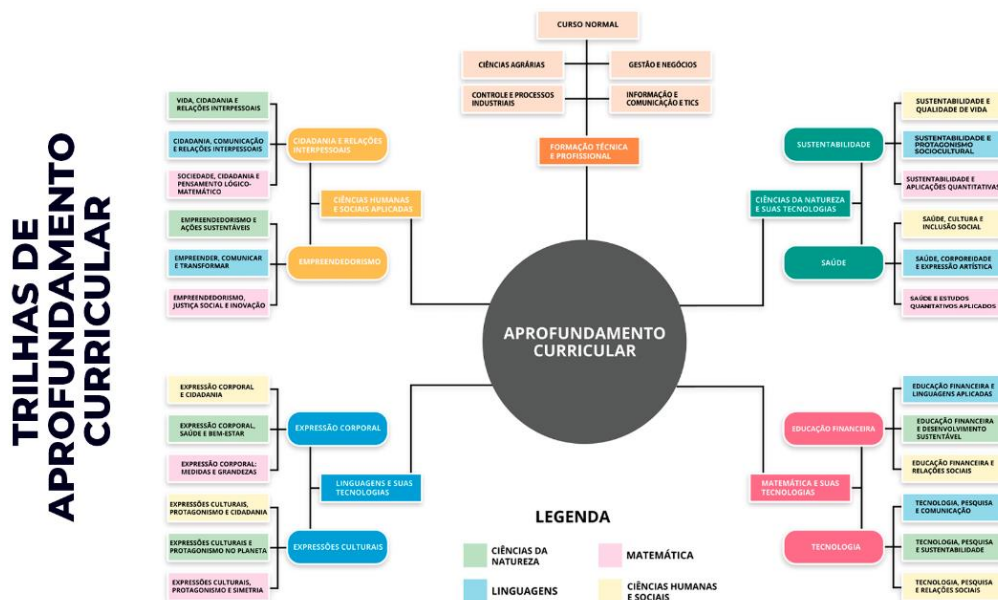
TRILHAS DE APROFUNDAMENTO CURRICULAR

APROFUNDAMENTO CURRICULAR

CURSO NORMAL

CIÊNCIAS AGRÁRIAS

GESTÃO E NEGÓCIOS

CONTROLE E PROCESSOS INDUSTRIAIS

INFORMAÇÃO E COMUNICAÇÃO E TICS

FORMAÇÃO TÉCNICA E PROFISSIONAL

VIDA, CIDADANIA E RELAÇÕES INTERPESSOAIS

CIDADANIA, COMUNICAÇÃO E RELAÇÕES INTERPESSOAIS

SOCIEDADE, CIDADANIA E PENSAMENTO LÓGICO-MATEMÁTICO

CIDADANIA E RELAÇÕES INTERPESSOAIS

CIÊNCIAS HUMANAS E SOCIAIS APLICADAS

EMPREENDEDORISMO E AÇÕES SUSTENTÁVEIS

EMPREENDER, COMUNICAR E TRANSFORMAR

EMPREENDEDORISMO, JUSTIÇA SOCIAL E INOVAÇÃO

EMPREENDEDORISMO

SUSTENTABILIDADE E QUALIDADE DE VIDA

SUSTENTABILIDADE E PROTAGONISMO SOCIOCULTURAL

SUSTENTABILIDADE E APLICAÇÕES QUANTITATIVAS

SUSTENTABILIDADE

CIÊNCIAS DA NATUREZA E SUAS TECNOLOGIAS

SAÚDE, CULTURA E INCLUSÃO SOCIAL

SAÚDE, CORPOREIDADE E EXPRESSÃO ARTÍSTICA

SAÚDE E ESTUDOS QUANTITATIVOS APLICADOS

SAÚDE

EXPRESSÃO CORPORAL E CIDADANIA

EXPRESSÃO CORPORAL, SAÚDE E BEM-ESTAR

EXPRESSÃO CORPORAL: MEDIDAS E GRANDEZAS

EXPRESSÃO CORPORAL

LINGUAGENS E SUAS TECNOLOGIAS

EXPRESSÕES CULTURAIS, PROTAGONISMO E CIDADANIA

EXPRESSÕES CULTURAIS E PROTAGONISMO NO PLANETA

EXPRESSÕES CULTURAIS, PROTAGONISMO E SIMETRIA

EXPRESSÕES CULTURAIS

EDUCAÇÃO FINANCEIRA E LINGUAGENS APLICADAS

EDUCAÇÃO FINANCEIRA E DESENVOLVIMENTO SUSTENTÁVEL

EDUCAÇÃO FINANCEIRA E RELAÇÕES SOCIAIS

EDUCAÇÃO FINANCEIRA

MATEMÁTICA E SUAS TECNOLOGIAS

TECNOLOGIA, PESQUISA E COMUNICAÇÃO

TECNOLOGIA, PESQUISA E SUSTENTABILIDADE

TECNOLOGIA, PESQUISA E RELAÇÕES SOCIAIS

TECNOLOGIA

LEGENDA

CIÊNCIAS DA NATUREZA

MATEMÁTICA

LINGUAGENS

CIÊNCIAS HUMANAS E SOCIAIS